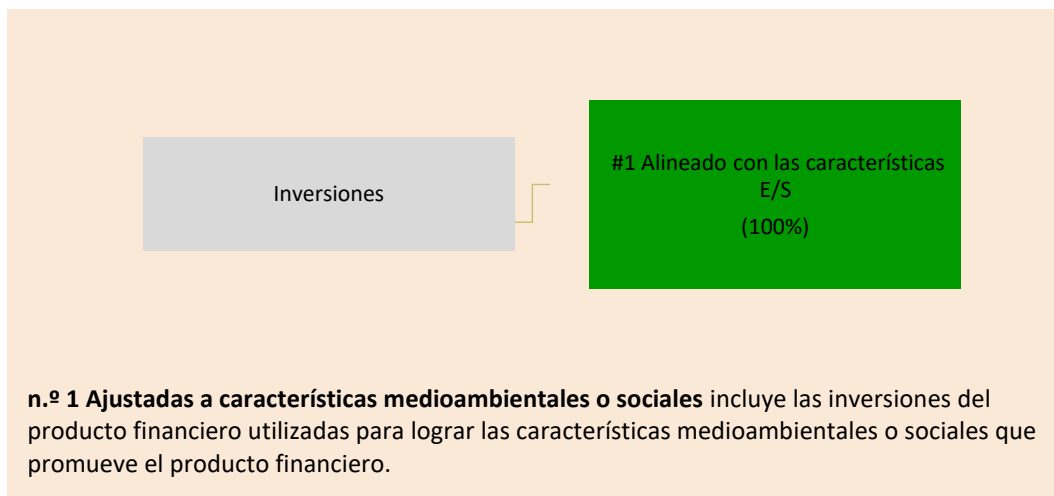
Inversiones

#1 Alineado con las características E/S
(100%)

**n.º 1 Ajustadas a características medioambientales o sociales** incluye las inversiones del producto financiero utilizadas para lograr las características medioambientales o sociales que promueve el producto financiero.